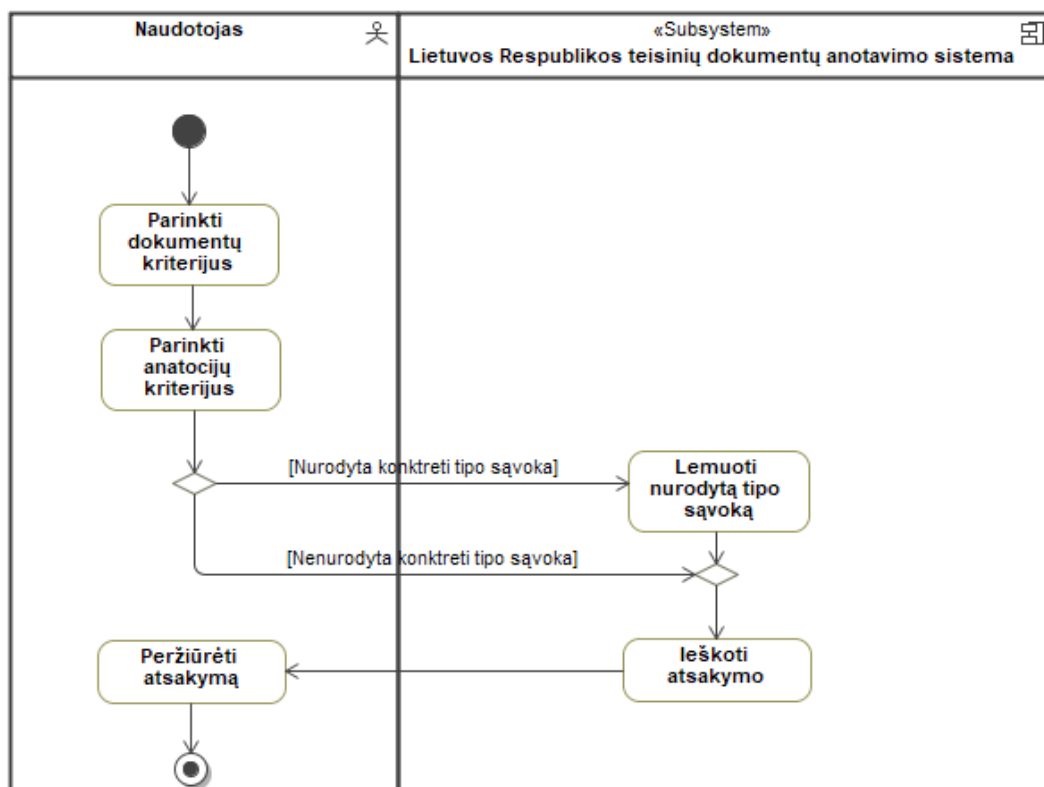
Naudotojas

«Subsystem»
Lietuvos Respublikos teisinių dokumentų anotavimo sistema

Parinkti dokumentų kriterijus

Parinkti anatocijų kriterijus

[Nurodyta konktreti tipo sąvoka]

Lemuoti nurodytą tipo sąvoką

[Nenurodyta konktreti tipo sąvoka]

Peržiūrėti atsakymą

Ieškoti atsakymo